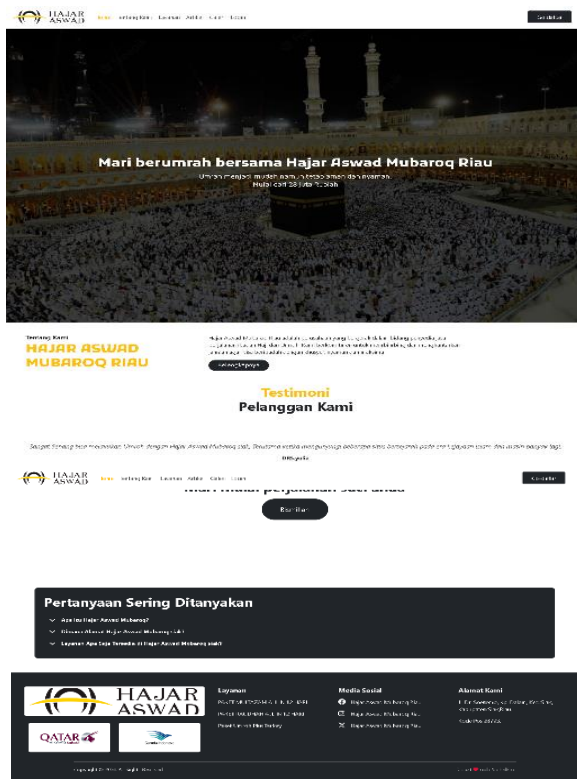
HAJAR ASWAD

Home Tentang Kami Layanan Artikel Galeri Login

Daftar

Mari berumrah bersama Hajar Aswad Mubaroq Riau

Umrah menjadi mudah namun tetap aman dan nyaman. Mulai dari 28 juta rupiah

Tentang Kami

HAJAR ASWAD MUBAROQ RIAU

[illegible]

Selengkapnya

Testimoni

Pelanggan Kami

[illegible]

HAJAR ASWAD

Home Tentang Kami Layanan Artikel Galeri Login

Daftar

Mari mulai perjalanan suci anda

Daftar

Pertanyaan Sering Ditanyakan

Apa itu Hajar Aswad Mubaroq?

Dimana Alamat Hajar Aswad Mubaroq Riau?

Layanan Apa Saja Tersedia di Hajar Aswad Mubaroq Riau?

HAJAR ASWAD

QATAR

Layanan

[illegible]

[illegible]

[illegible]

Media Sosial

Hajar Aswad Mubaroq Riau

Hajar Aswad Mubaroq Riau

Hajar Aswad Mubaroq Riau

Alamat Kami

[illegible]

Copyright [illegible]

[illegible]